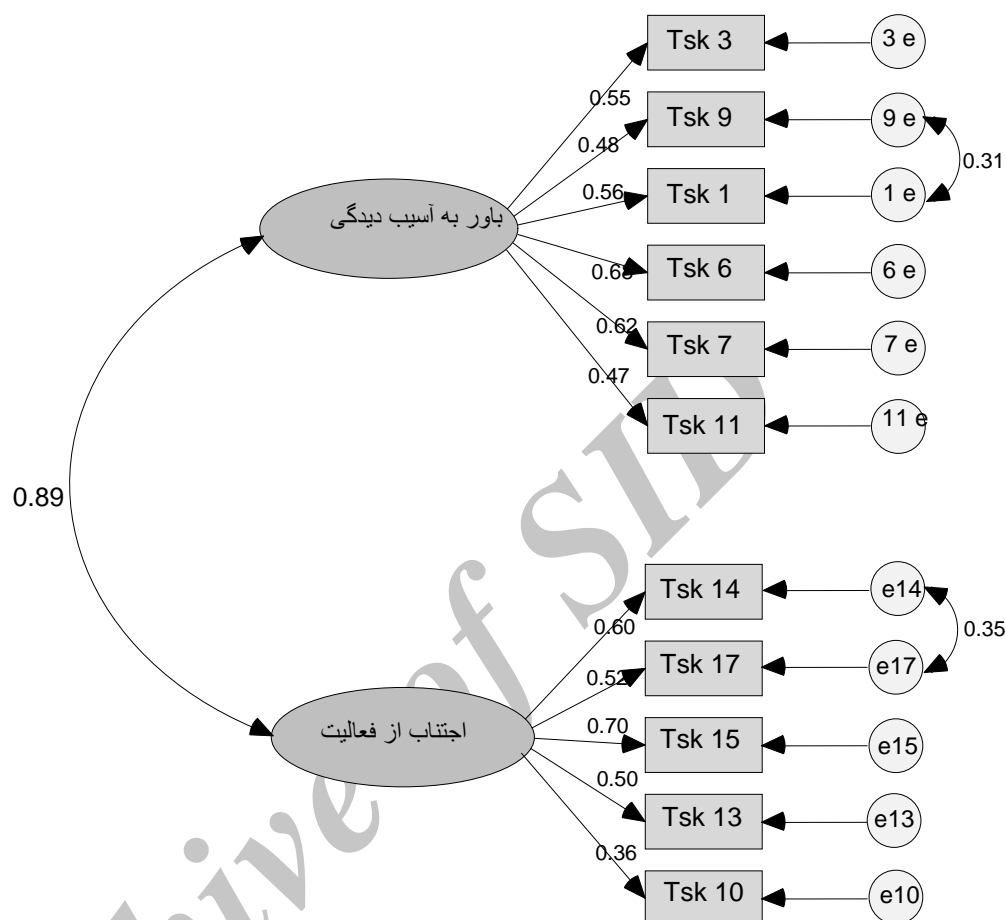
Tsk 3
3 e
0.55
Tsk 9
9 e
0.48
0.31
0.56
Tsk 1
1 e
باور به آسیب دیدگی
0.68
Tsk 6
6 e
0.62
Tsk 7
7 e
0.47
Tsk 11
11 e
0.89
Tsk 14
e14
0.60
0.35
0.52
Tsk 17
e17
اجتناب از فعالیت
0.70
Tsk 15
e15
0.50
Tsk 13
e13
0.36
Tsk 10
e10
Archive of SID